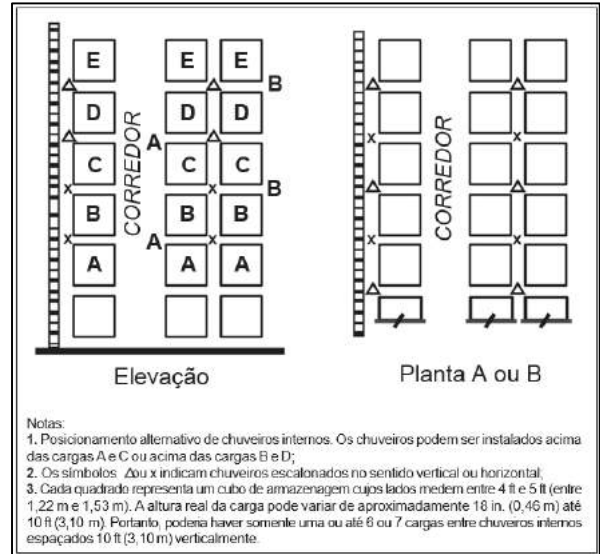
E E E
B
D D D
CORREDOR
A
C C C
B
B B B
A
A A A

Elevação

CORREDOR
CORREDOR

Planta A ou B

Notas:
1. Posicionamento alternativo de chuveiros internos. Os chuveiros podem ser instalados acima das cargas A e C ou acima das cargas B e D;
2. Os símbolos Δou x indicam chuveiros escalonados no sentido vertical ou horizontal;
3. Cada quadrado representa um cubo de armazenagem cujos lados medem entre 4 ft e 5 ft (entre 1,22 m e 1,53 m). A altura real da carga pode variar de aproximadamente 18 in. (0,46 m) até 10 ft (3,10 m). Portanto, poderia haver somente uma ou até 6 ou 7 cargas entre chuveiros internos espaçados 10 ft (3,10 m) verticalmente.